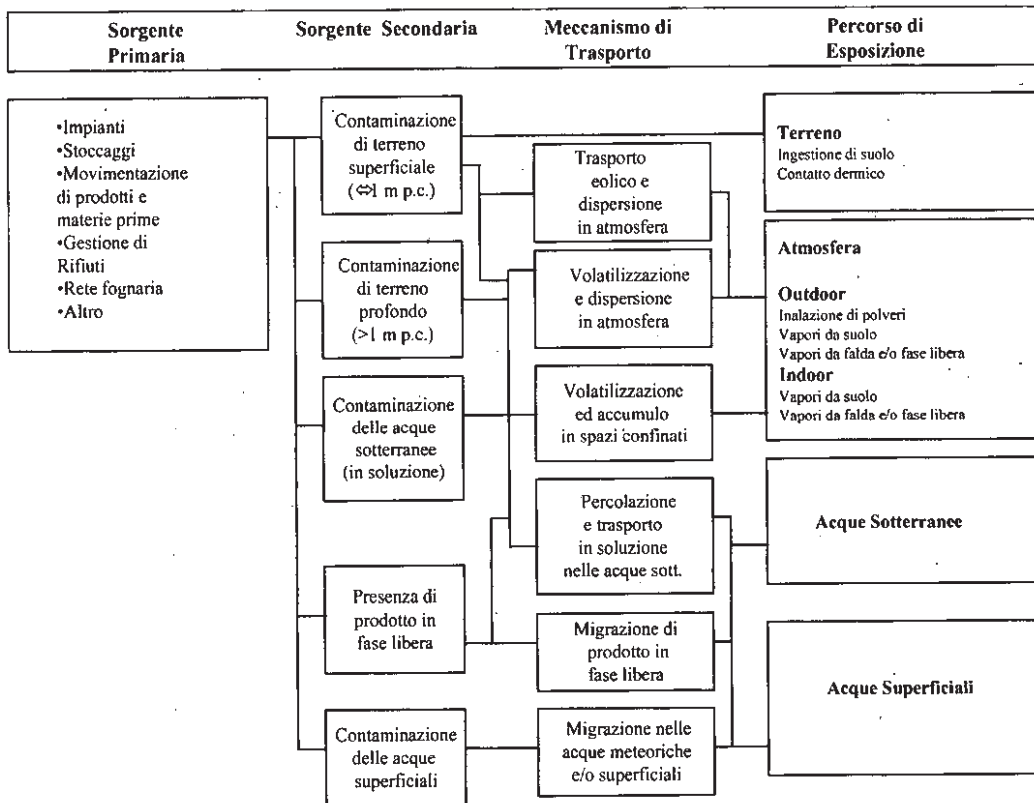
| Sorgente Primaria | Sorgente Secondaria | Meccanismo di Trasporto | Percorso di Esposizione |
|---|---|---|---|

•Impianti
•Stoccaggi
•Movimentazione di prodotti e materie prime
•Gestione di Rifiuti
•Rete fognaria
•Altro

Contaminazione di terreno superficiale (⇔1 m p.c.)

Contaminazione di terreno profondo (>1 m p.c.)

Contaminazione delle acque sotterranee (in soluzione)

Presenza di prodotto in fase libera

Contaminazione delle acque superficiali

Trasporto eolico e dispersione in atmosfera

Volatilizzazione e dispersione in atmosfera

Volatilizzazione ed accumulo in spazi confinati

Percolazione e trasporto in soluzione nelle acque sott.

Migrazione di prodotto in fase libera

Migrazione nelle acque meteoriche e/o superficiali

Terreno
Ingestione di suolo
Contatto dermico

Atmosfera

Outdoor
Inalazione di polveri
Vapori da suolo
Vapori da falda e/o fase libera
Indoor
Vapori da suolo
Vapori da falda e/o fase libera

Acque Sotterranee

Acque Superficiali